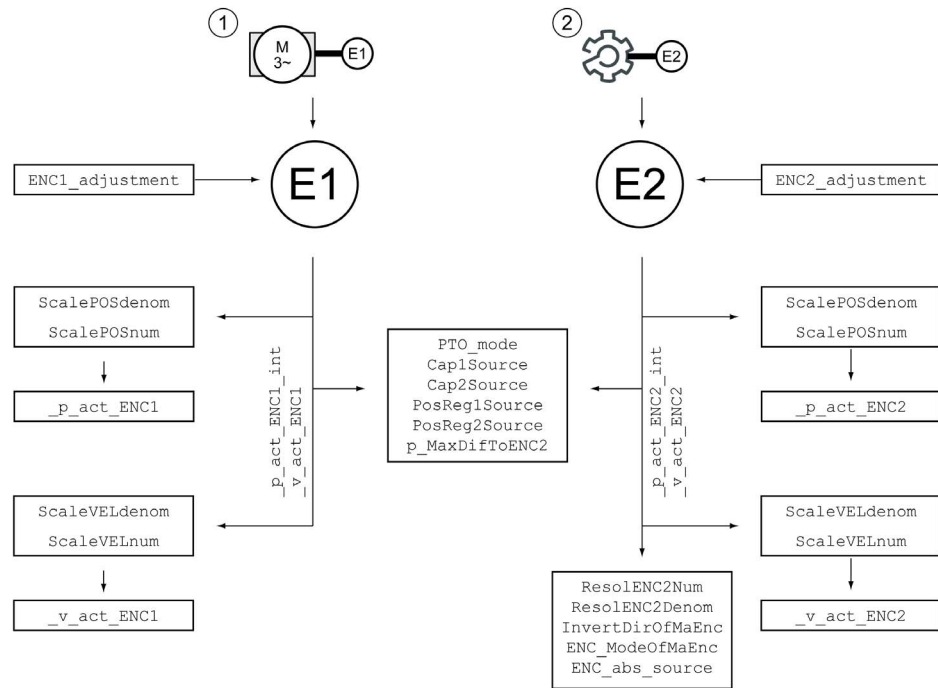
1

M
3~

E1

2

E2

ENC1_adjustment

E1

E2

ENC2_adjustment

ScalePOSdenom
ScalePOSnum

_p_act_ENC1

p_act_ENC1_int
_v_act_ENC1

PTO_mode
Cap1Source
Cap2Source
PosReg1Source
PosReg2Source
p_MaxDifToENC2

p_act_ENC2_int
_v_act_ENC2

ScalePOSdenom
ScalePOSnum

_p_act_ENC2

ScaleVELdenom
ScaleVELnum

_v_act_ENC1

ScaleVELdenom
ScaleVELnum

_v_act_ENC2

ResolENC2Num
ResolENC2Denom
InvertDirOfMaEnc
ENC_ModeOfMaEnc
ENC_abs_source